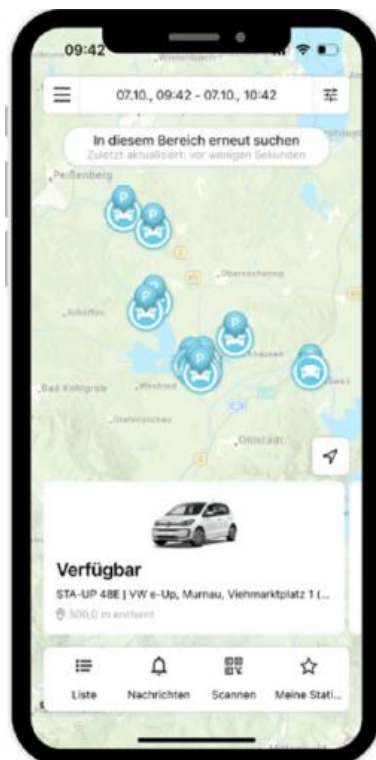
09:42

07.10., 09:42 - 07.10., 10:42

In diesem Bereich erneut suchen
Zuletzt aktualisiert: vor wenigen Sekunden

Peißenberg

Oberscharing

Schöffau

Bad Kohlgrub

Ohlstadt

Verfügbar

STA-UP 48E | VW e-Up, Murnau, Viehmarktplatz 1 (...

500,0 m entfernt

Liste

Nachrichten

Scannen

Meine Stati...